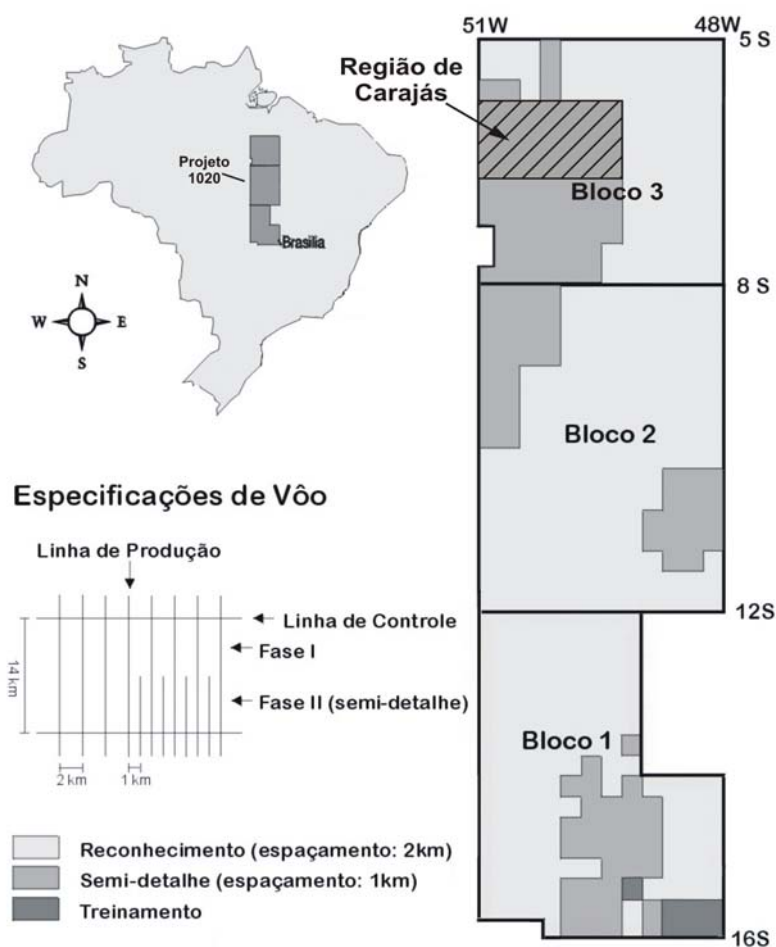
Projeto 1020

Brasília

N

W

E

S

51W

48W

5 S

Região de Carajás

Bloco 3

8 S

Bloco 2

12S

Bloco 1

16S

Especificações de Vôo

Linha de Produção

Linha de Controle

Fase I

Fase II (semi-detalhe)

14 km

2 km

1 km

Reconhecimento (espaçamento: 2km)

Semi-detalhe (espaçamento: 1km)

Treinamento